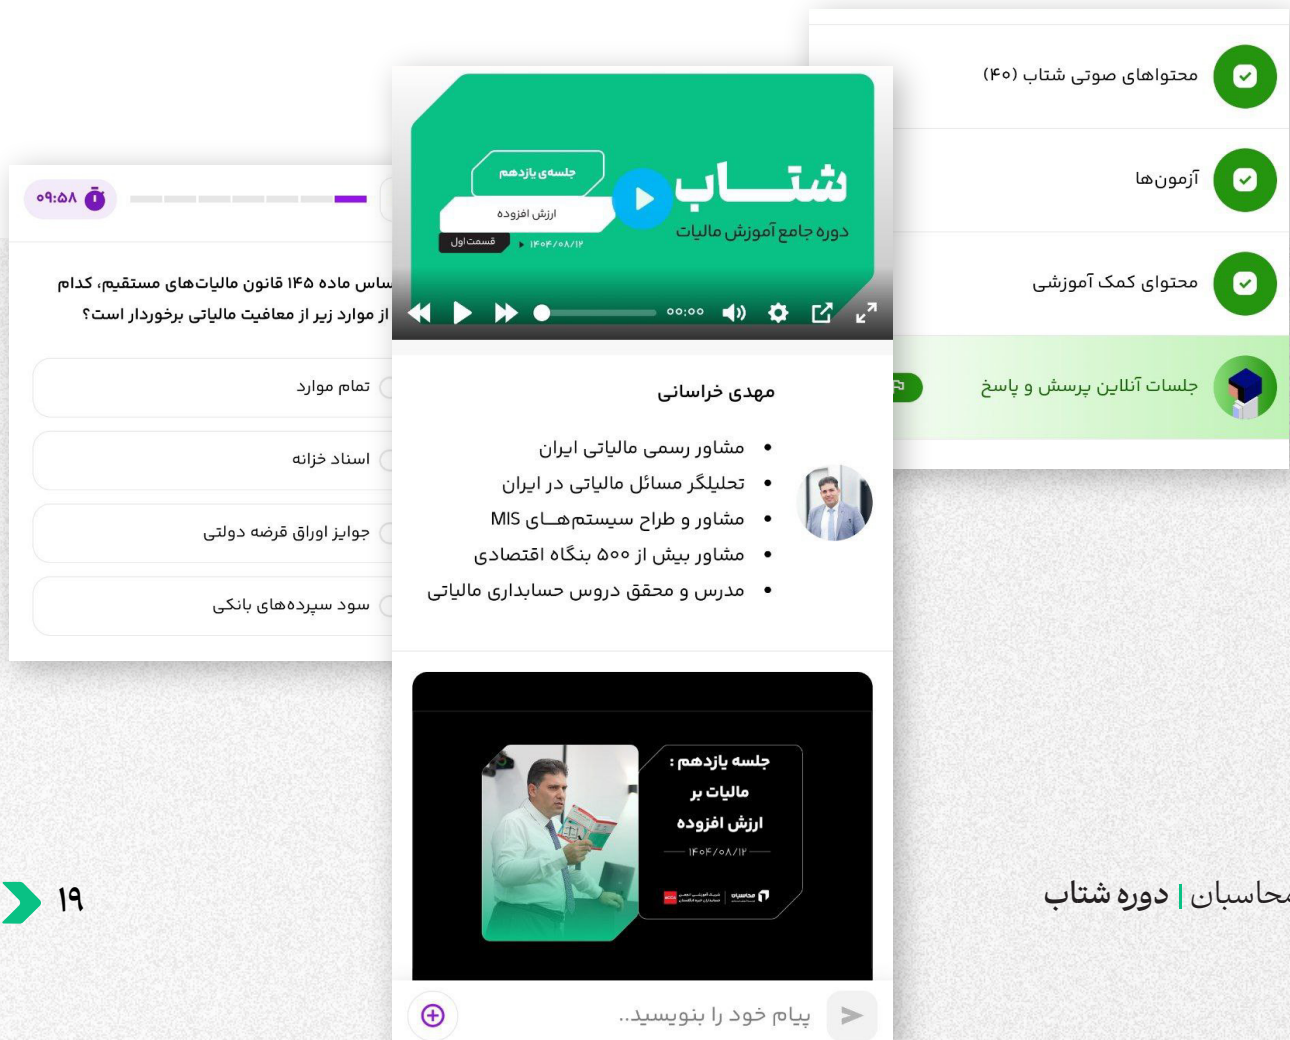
محتواهای صوتی شتاب (۴۰)

آزمون‌ها

محتوای کمک آموزشی

جلسات آنلاین پرسش و پاسخ

۰۹:۵۸

اساس ماده ۱۴۵ قانون مالیات‌های مستقیم، کدام از موارد زیر از معافیت مالیاتی برخوردار است؟

تمام موارد

اسناد خزانه

جوایز اوراق قرضه دولتی

سود سپرده‌های بانکی

شتاب
دوره جامع آموزش مالیات

جلسه‌ی یازدهم
ارزش افزوده
قسمت اول
۱۴۰۴/۰۸/۱۲

۰۰:۰۰

مهدی خراسانی

• مشاور رسمی مالیاتی ایران
• تحلیلگر مسائل مالیاتی در ایران
• مشاور و طراح سیستم‌هـای MIS
• مشاور بیش از ۵۰۰ بنگاه اقتصادی
• مدرس و محقق دروس حسابداری مالیاتی

جلسه یازدهم :
مالیات بر
ارزش افزوده
۱۴۰۴/۰۸/۱۲

پیام خود را بنویسید..

۱۹

محاسبان | دوره شتاب